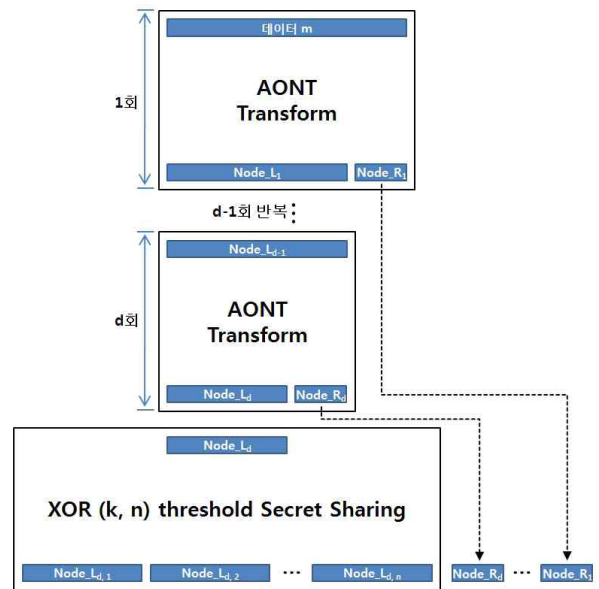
데이터 m

1회

AONT Transform

Node_$L_1$

Node_$R_1$

d-1회 반복

Node_$L_{d-1}$

d회

AONT Transform

Node_$L_d$

Node_$R_d$

Node_$L_d$

XOR (k, n) threshold Secret Sharing

Node_$L_{d,1}$

Node_$L_{d,2}$

···

Node_$L_{d,n}$

Node_$R_d$

···

Node_$R_1$